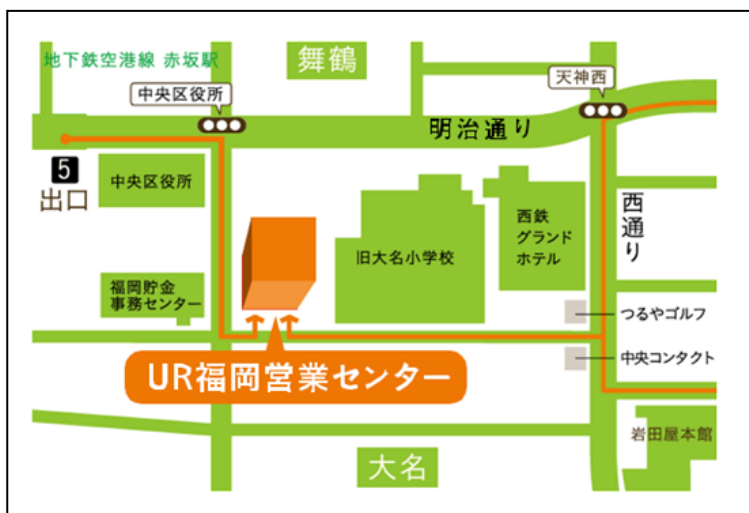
地下鉄空港線 赤坂駅

舞鶴

中央区役所

天神西

明治通り

5
出口

中央区役所

西鉄
グランド
ホテル

旧大名小学校

西
通
り

福岡貯金
事務センター

つるやゴルフ

中央コンタクト

UR福岡営業センター

岩田屋本館

大名